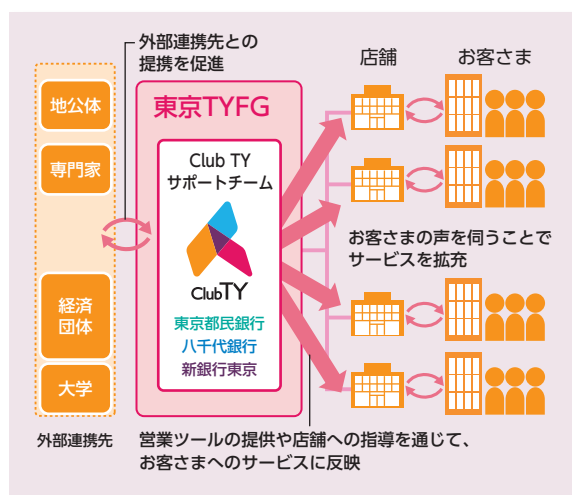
外部連携先との提携を促進

地公体

専門家

経済団体

大学

外部連携先

東京TYFG

Club TY サポートチーム

ClubTY

東京都民銀行
八千代銀行
新銀行東京

店舗

お客さま

お客さまの声を伺うことでサービスを拡充

営業ツールの提供や店舗への指導を通じて、お客さまへのサービスに反映